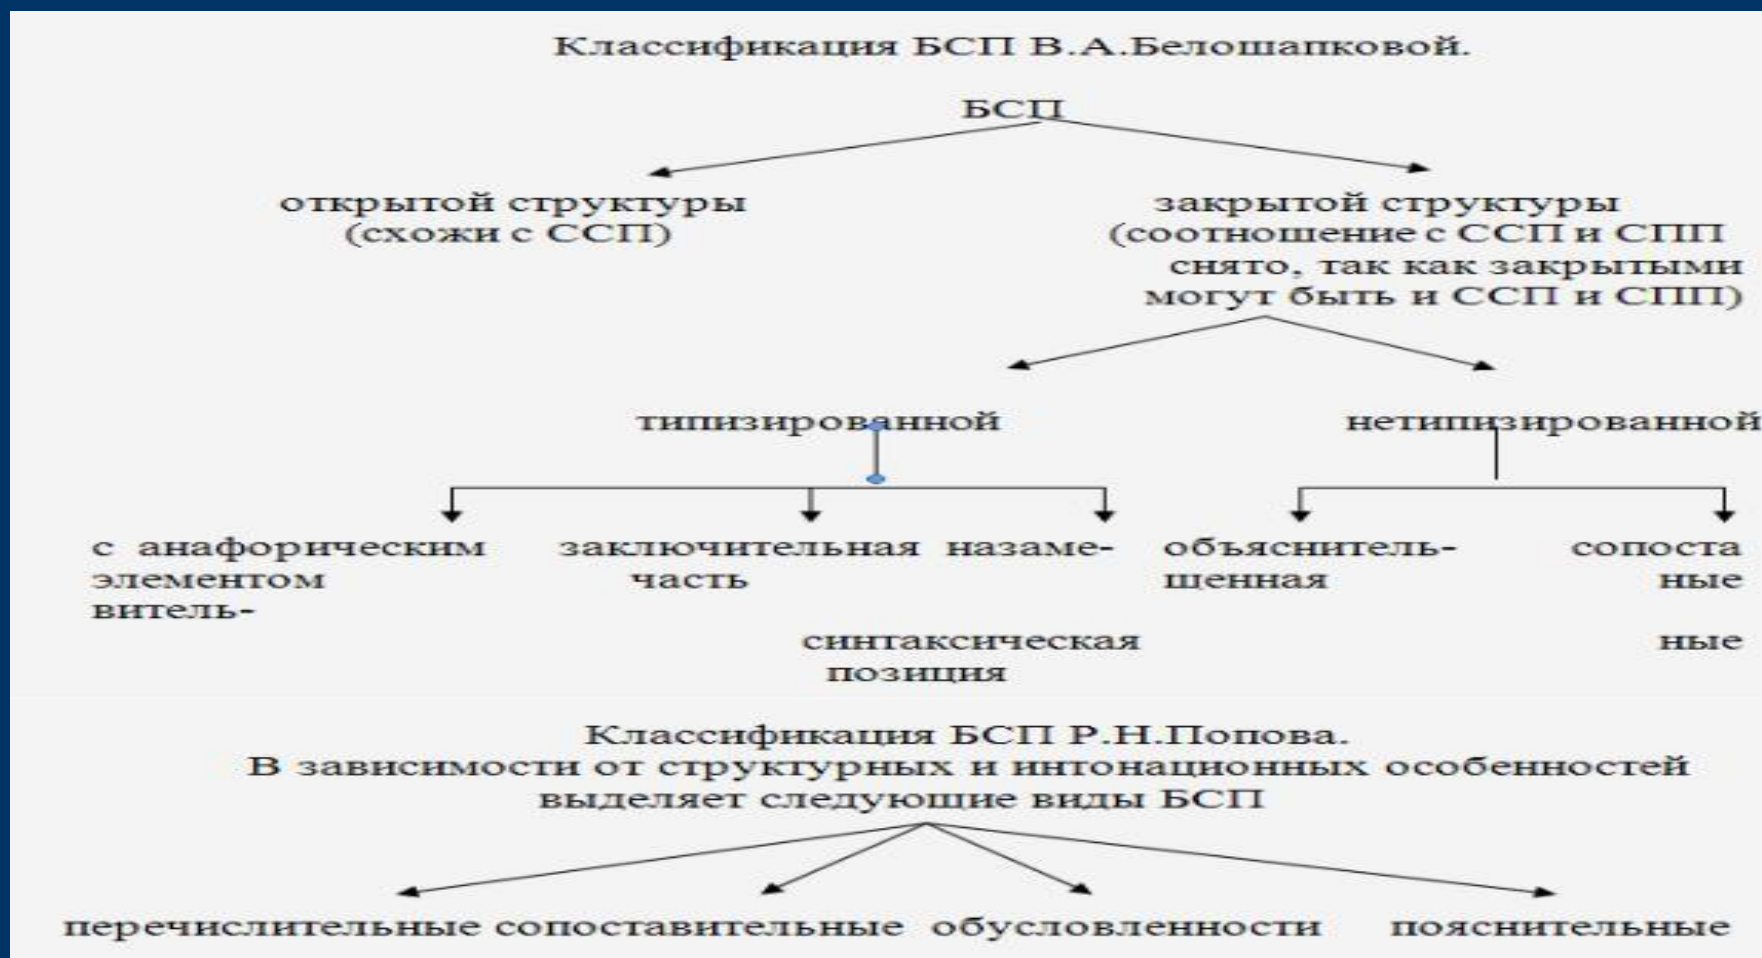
Классификация БСП В.А.Белошапковой.

БСП

открытой структуры (схожи с ССП)

закрытой структуры (соотношение с ССП и СПП снято, так как закрытыми могут быть и ССП и СПП)

типизированной

нетипизированной

с анафорическим элементом витель-

заключительная часть

назаме-

объяснитель- щенная

сопоста ные

синтаксическая позиция

ные

Классификация БСП Р.Н.Попова.
В зависимости от структурных и интонационных особенностей выделяет следующие виды БСП

перечислительные

сопоставительные

обусловленности

пояснительные